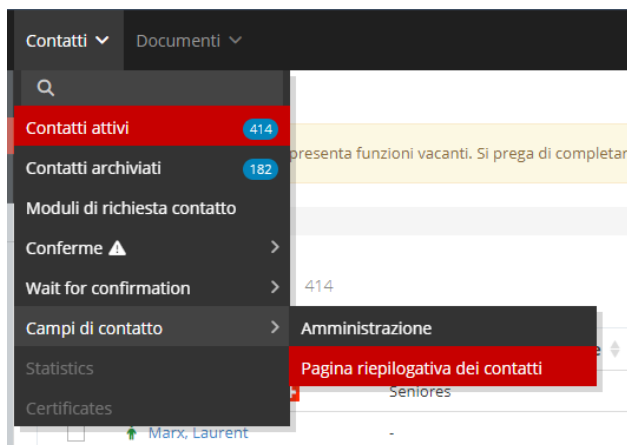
Contatti
Documenti

Contatti attivi 414
Contatti archiviati 182
Moduli di richiesta contatto
Conferme
Wait for confirmation
Campi di contatto
Statistics
Certificates

presenta funzioni vacanti. Si prega di completar

414

Amministrazione
Pagina riepilogativa dei contatti

Seniores

Marx, Laurent
-